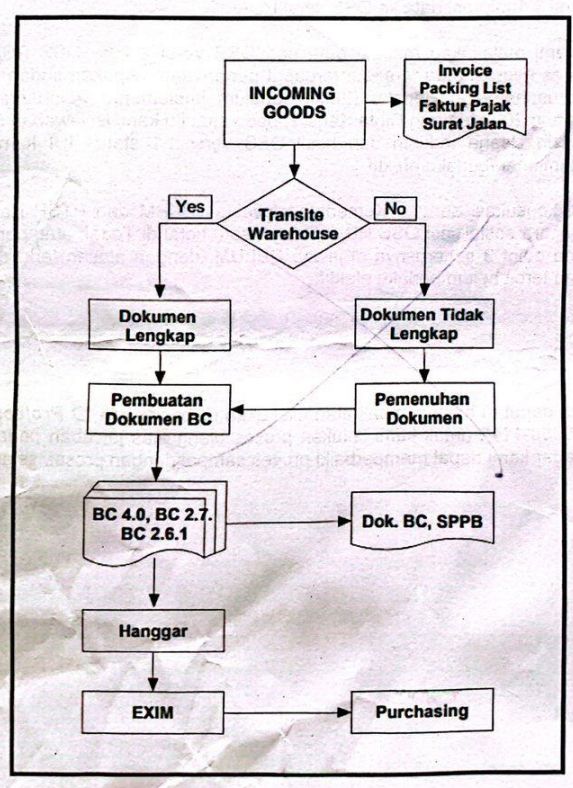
INCOMING GOODS

Invoice
Packing List
Faktur Pajak
Surat Jalan

Transite Warehouse

Yes

No

Dokumen Lengkap

Dokumen Tidak Lengkap

Pembuatan Dokumen BC

Pemenuhan Dokumen

BC 4.0, BC 2.7. BC 2.6.1

Dok. BC, SPPB

Hanggar

EXIM

Purchasing